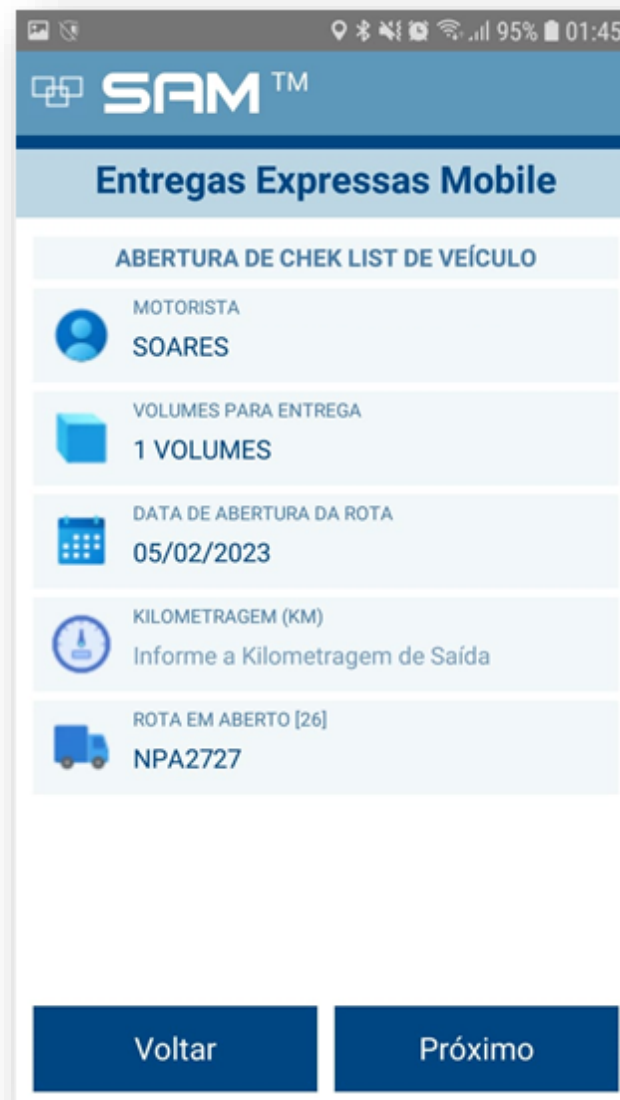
95% 01:45

SAM™

Entregas Expressas Mobile

ABERTURA DE CHEK LIST DE VEÍCULO

MOTORISTA
SOARES

VOLUMES PARA ENTREGA
1 VOLUMES

DATA DE ABERTURA DA ROTA
05/02/2023

KILOMETRAGEM (KM)
Informe a Kilometragem de Saída

ROTA EM ABERTO [26]
NPA2727

Voltar

Próximo